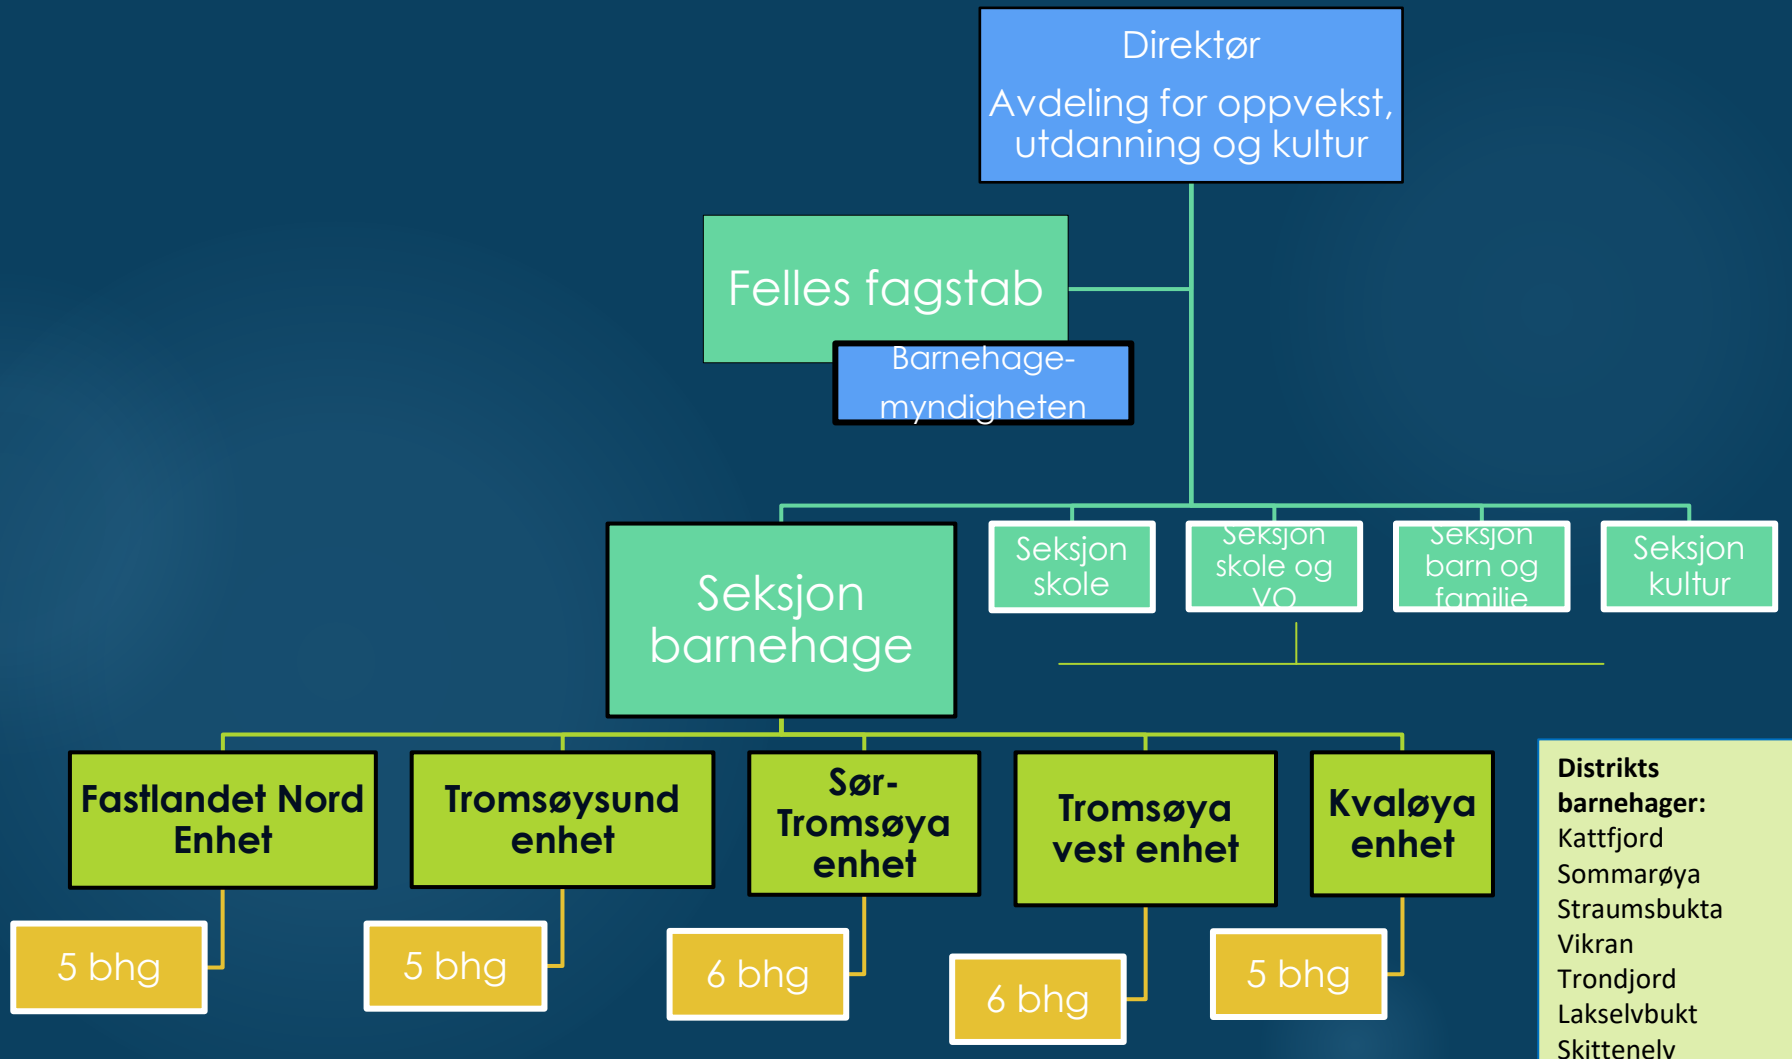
Direktør
Avdeling for oppvekst, utdanning og kultur

Felles fagstab

Barnehage-myndigheten

Seksjon barnehage

Seksjon skole

Seksjon skole og VO

Seksjon barn og familie

Seksjon kultur

Fastlandet Nord Enhet

Tromsøysund enhet

Sør-Tromsøya enhet

Tromsøya vest enhet

Kvaløya enhet

5 bhg

5 bhg

6 bhg

6 bhg

5 bhg

Distrikts barnehager:
Kattfjord
Sommarøya
Straumsbukta
Vikran
Trondjord
Lakselvbukt
Skittenelv